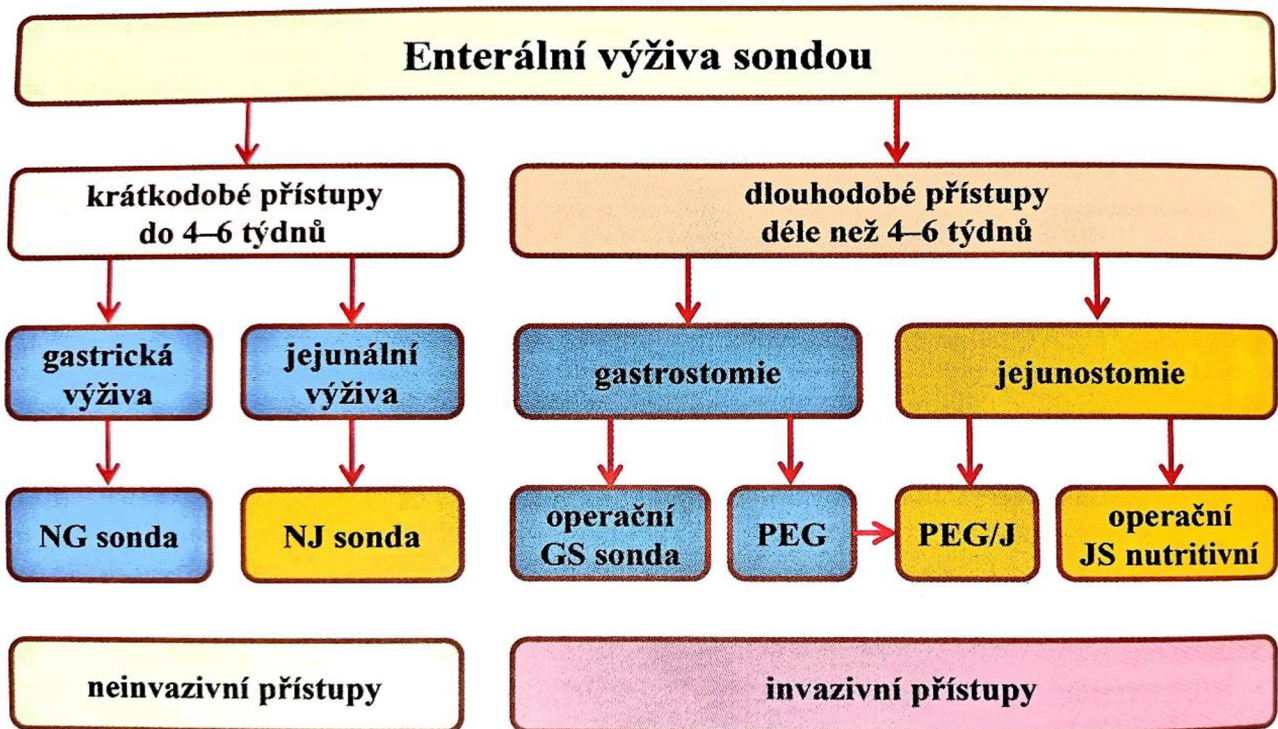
Enterální výživa sondou

krátkodobé přístupy do 4–6 týdnů

dlouhodobé přístupy déle než 4–6 týdnů

gastrická výživa

jejunální výživa

gastrostomie

jejunostomie

NG sonda

NJ sonda

operační GS sonda

PEG

PEG/J

operační JS nutritivní

neinvazivní přístupy

invazivní přístupy